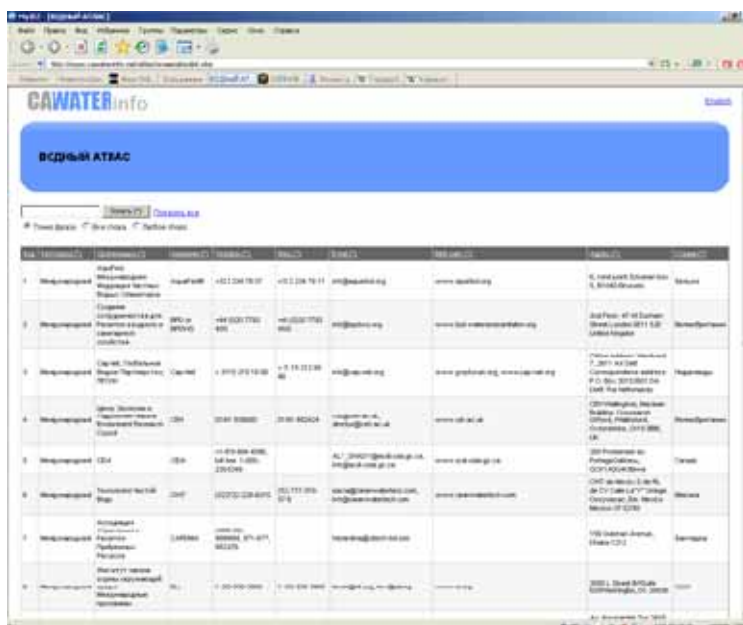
CAWATERinfo

English

ВОДНЫЙ АТЛАС

Поиск [?] Показать все

Точная фраза Все слова Любое слово

| № | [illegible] | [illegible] | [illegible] | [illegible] | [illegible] | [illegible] | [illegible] | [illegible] | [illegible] |
|---|---|---|---|---|---|---|---|---|---|
| 1 | Международный | AquaFed Международная Федерация Частных Водных Операторов | AquaFed | +322 236 78 07 | +322 236 78 11 | info@aquafed.org | www.aquafed.org | 6, rond point Schuman box 5, B1040 Brussels | Бельгия |
| 2 | Международный | Содружество для Развития водного и санитарного хозяйства | BPD | +44 (0)20 7793 4500 | +44 (0)20 7793 4545 | bpd@bpdws.org | www.bpd-waterandsanitation.org | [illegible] | Великобритания |
| 3 | Международный | Cap-Net, Глобальная Водная Партнерство, Nelson | Cap-Net | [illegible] | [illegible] | info@cap-net.org | www.gwpforum.org, www.cap-net.org | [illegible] | Нидерланды |
| 4 | Международный | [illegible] | CEH | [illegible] | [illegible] | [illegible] | www.ceh.ac.uk | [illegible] | Великобритания |
| 5 | Международный | CIDA | CIDA | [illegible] | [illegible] | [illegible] | www.acdi-cida.gc.ca | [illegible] | Canada |
| 6 | Международный | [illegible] | CWT | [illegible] | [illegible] | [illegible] | www.cleanwatertech.com | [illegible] | Мексика |
| 7 | Международный | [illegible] | CAREWA | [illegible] | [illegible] | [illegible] | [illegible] | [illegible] | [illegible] |
| 8 | Международный | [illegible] | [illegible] | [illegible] | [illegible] | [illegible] | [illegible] | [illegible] | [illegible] |